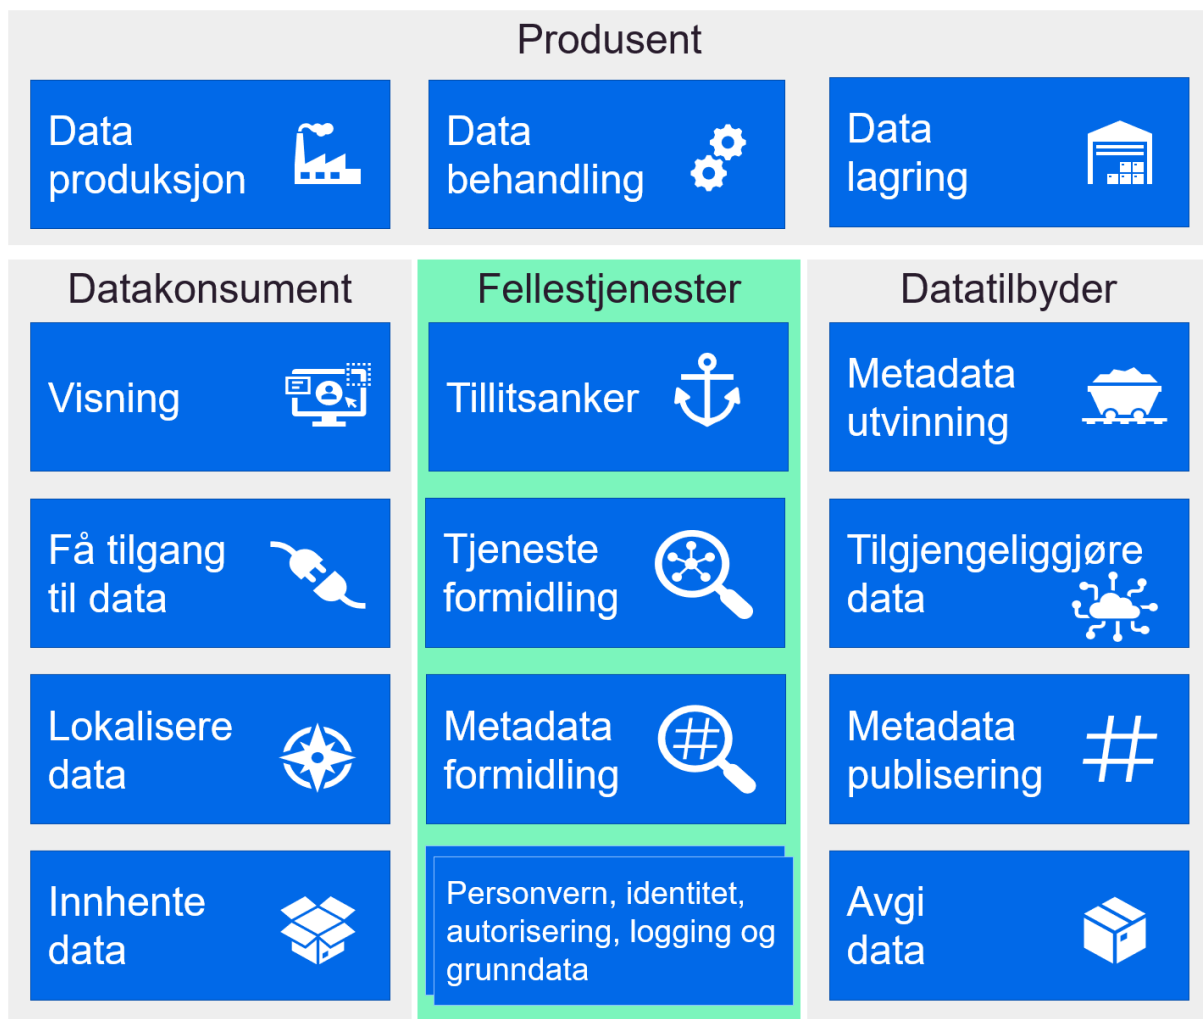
Produsent

Data produksjon

Data behandling

Data lagring

Datakonsument

Visning

Få tilgang til data

Lokalisere data

Innhente data

Fellestjenester

Tillitsanker

Tjeneste formidling

Metadata formidling

Personvern, identitet, autorisering, logging og grunndata

Datatilbyder

Metadata utvinning

Tilgjengeliggjøre data

Metadata publisering

Avgi data